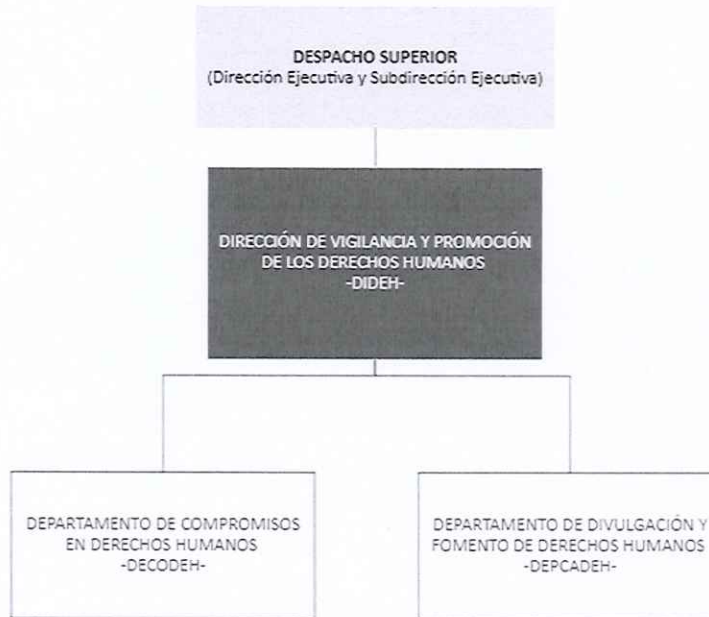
DESPACHO SUPERIOR
(Dirección Ejecutiva y Subdirección Ejecutiva)

DIRECCIÓN DE VIGILANCIA Y PROMOCIÓN DE LOS DERECHOS HUMANOS
-DIDEH-

DEPARTAMENTO DE COMPROMISOS EN DERECHOS HUMANOS
-DECODEH-

DEPARTAMENTO DE DIVULGACIÓN Y FOMENTO DE DERECHOS HUMANOS
-DEPCADEH-